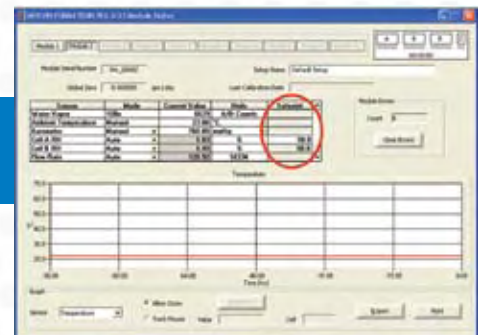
Module 1 | Module 2

Module Serial Number

Setup Name Default Setup

Last Calibration Date

| Sensor | Mode | Current Value | Units | Setpoint |
|---|---|---|---|---|
| Water Vapor | | | | |
| Internal Temperature | | | | |
| Barometer | Manual | | | |
| Cell A RH | Auto | | % | 50.0 |
| Cell B RH | Auto | | % | 50.0 |
| Flow Rate | Auto | | SCCM | |

Module Errors

Count 0

Clear Errors

Temperature

Time [hr]

Graph

Export

Print